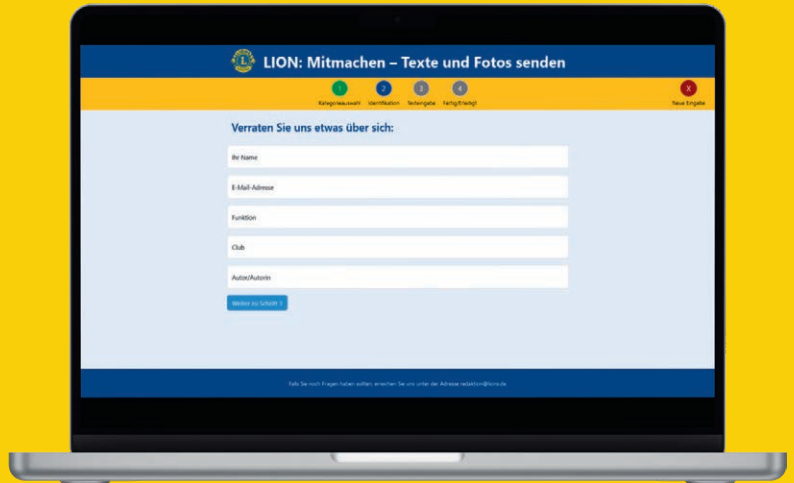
LION: Mitmachen – Texte und Fotos senden

1 Kategorieauswahl
2 Identifikation
3 Texteingabe
4 Fertig/Erledigt
X Neue Eingabe

Verraten Sie uns etwas über sich:

Ihr Name

E-Mail-Adresse

Funktion

Club

Autor/Autorin

Weiter zu Schritt 3

Falls Sie noch Fragen haben sollten, erreichen Sie uns unter der Adresse redaktion@lions.de.